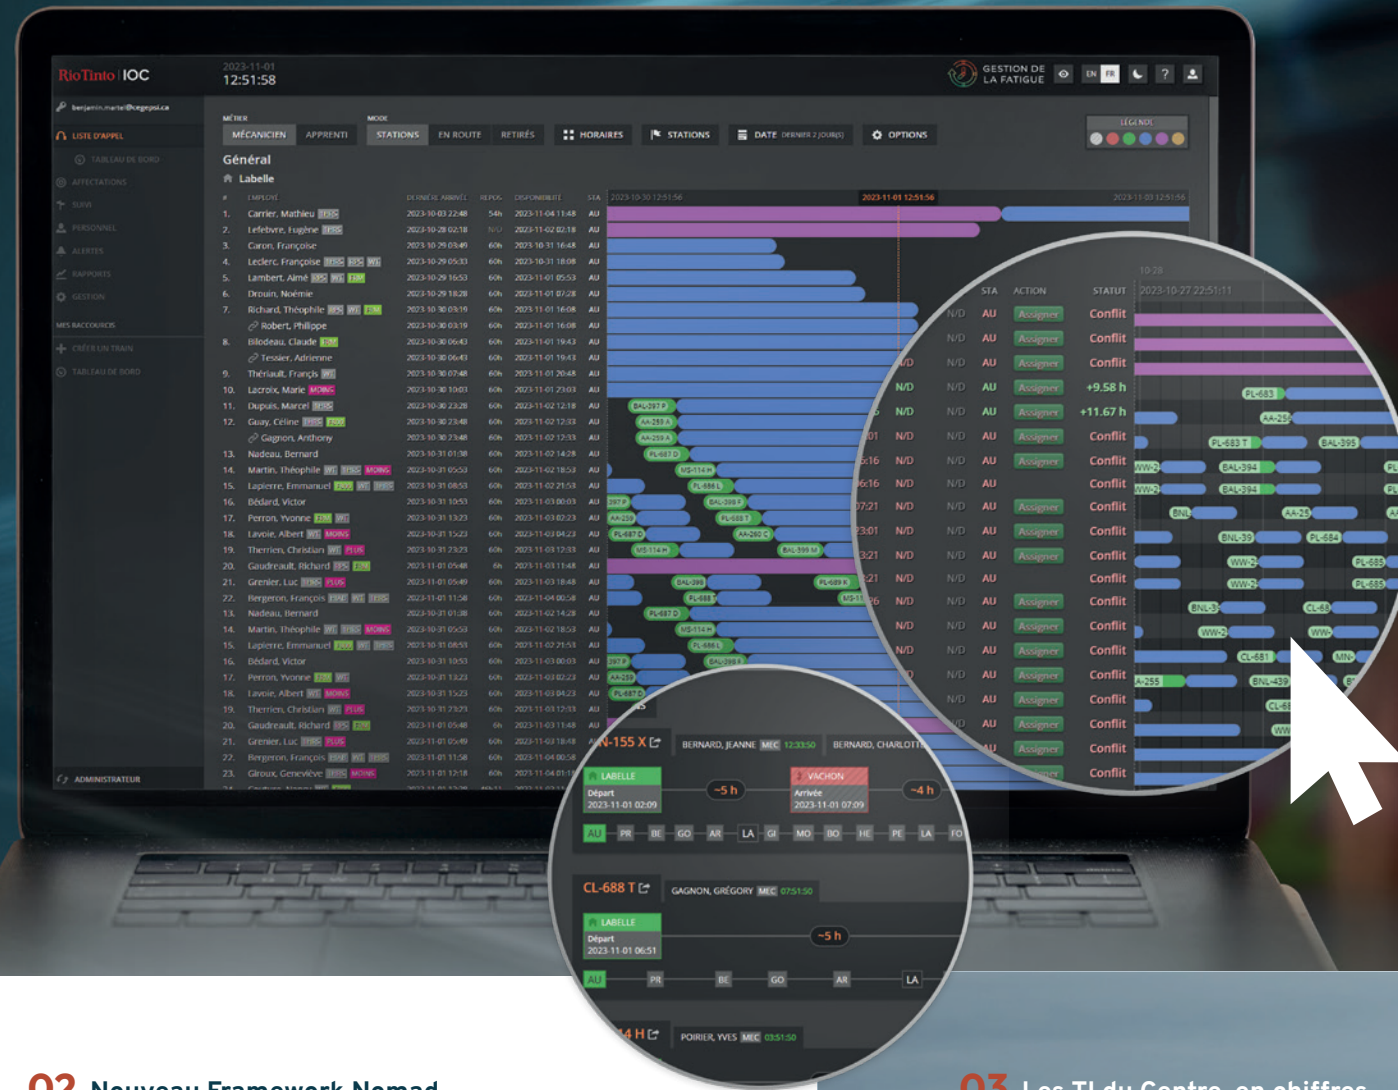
RioTinto | IOC

2023-11-01
12:51:58

GESTION DE LA FATIGUE

EN FR

benjamin.martel@cegepsi.ca

LISTE D'APPEL

TABLEAU DE BORD

AFFECTATIONS

SUIVI

PERSONNEL

ALERTES

RAPPORTS

GESTION

MES RACCOURCIS

CRÉER UN TRAIN

TABLEAU DE BORD

ADMINISTRATEUR

MÉTIER

MÉCANICIEN APPRENTI

MODE

STATIONS EN ROUTE RETIRÉS

HORAIRES

STATIONS

DATE DERNIER 2 JOUR(S)

OPTIONS

LÉGENDE

Général

Labelle

| # | EMPLOYÉ | DERNIÈRE ARRIVÉE | REPOS | DISPONIBILITÉ | STA |
|---|---|---|---|---|---|
| 1. | Carrier, Mathieu | 2023-10-03 22:48 | 54h | 2023-11-04 11:48 | AU |
| 2. | Lefebvre, Eugène | 2023-10-28 02:18 | N/D | 2023-11-02 02:18 | AU |
| 3. | Caron, Françoise | 2023-10-29 03:49 | 60h | 2023-10-31 16:48 | AU |
| 4. | Leclerc, Françoise | 2023-10-29 05:33 | 60h | 2023-10-31 18:08 | AU |
| 5. | Lambert, Aimé | 2023-10-29 16:53 | 60h | 2023-11-01 05:53 | AU |
| 6. | Drouin, Noémie | 2023-10-29 18:28 | 60h | 2023-11-01 07:28 | AU |
| 7. | Richard, Théophile | 2023-10-30 03:19 | 60h | 2023-11-01 16:08 | AU |
| | Robert, Philippe | 2023-10-30 03:19 | 60h | 2023-11-01 16:08 | AU |
| 8. | Bilodeau, Claude | 2023-10-30 06:43 | 60h | 2023-11-01 19:43 | AU |
| | Tessier, Adrienne | 2023-10-30 06:43 | 60h | 2023-11-01 19:43 | AU |
| 9. | Thériault, François | 2023-10-30 07:48 | 60h | 2023-11-01 20:48 | AU |
| 10. | Lacroix, Marie | 2023-10-30 10:03 | 60h | 2023-11-01 23:03 | AU |
| 11. | Dupuis, Marcel | 2023-10-30 23:28 | 60h | 2023-11-02 12:18 | AU |
| 12. | Guay, Céline | 2023-10-30 23:48 | 60h | 2023-11-02 12:33 | AU |
| | Gagnon, Anthony | 2023-10-30 23:48 | 60h | 2023-11-02 12:33 | AU |
| 13. | Nadeau, Bernard | 2023-10-31 01:38 | 60h | 2023-11-02 14:28 | AU |
| 14. | Martin, Théophile | 2023-10-31 05:53 | 60h | 2023-11-02 18:53 | AU |
| 15. | Lapierre, Emmanuel | 2023-10-31 08:53 | 60h | 2023-11-02 21:53 | AU |
| 16. | Bédard, Victor | 2023-10-31 10:53 | 60h | 2023-11-03 00:03 | AU |
| 17. | Perron, Yvonne | 2023-10-31 13:23 | 60h | 2023-11-03 02:23 | AU |
| 18. | Lavoie, Albert | 2023-10-31 15:23 | 60h | 2023-11-03 04:23 | AU |
| 19. | Therrien, Christian | 2023-10-31 23:23 | 60h | 2023-11-03 12:33 | AU |
| 20. | Gaudreault, Richard | 2023-11-01 05:48 | 6h | 2023-11-03 11:48 | AU |
| 21. | Grenier, Luc | 2023-11-01 05:49 | 60h | 2023-11-03 18:48 | AU |
| 22. | Bergeron, François | 2023-11-01 11:58 | 60h | 2023-11-04 00:58 | AU |
| 13. | Nadeau, Bernard | 2023-10-31 01:38 | 60h | 2023-11-02 14:28 | AU |
| 14. | Martin, Théophile | 2023-10-31 05:53 | 60h | 2023-11-02 18:53 | AU |
| 15. | Lapierre, Emmanuel | 2023-10-31 08:53 | 60h | 2023-11-02 21:53 | AU |
| 16. | Bédard, Victor | 2023-10-31 10:53 | 60h | 2023-11-03 00:03 | AU |
| 17. | Perron, Yvonne | 2023-10-31 13:23 | 60h | 2023-11-03 02:23 | AU |
| 18. | Lavoie, Albert | 2023-10-31 15:23 | 60h | 2023-11-03 04:23 | AU |
| 19. | Therrien, Christian | 2023-10-31 23:23 | 60h | 2023-11-03 12:33 | AU |
| 20. | Gaudreault, Richard | 2023-11-01 05:48 | 6h | 2023-11-03 11:48 | AU |
| 21. | Grenier, Luc | 2023-11-01 05:49 | 60h | 2023-11-03 18:48 | AU |
| 22. | Bergeron, François | 2023-11-01 11:58 | 60h | 2023-11-04 00:58 | AU |
| 23. | Giroux, Geneviève | 2023-11-01 12:18 | 60h | 2023-11-04 01:18 | AU |

2023-10-30 12:51:56 2023-11-01 12:51:56 2023-11-03 12:51:56

| STA | ACTION | STATUT |
|---|---|---|
| AU | Assigner | Conflit |
| AU | Assigner | Conflit |
| AU | Assigner | Conflit |
| AU | Assigner | +9.58 h |
| AU | Assigner | +11.67 h |
| AU | Assigner | Conflit |
| AU | Assigner | Conflit |
| AU | | Conflit |
| AU | Assigner | Conflit |
| AU | Assigner | Conflit |
| AU | Assigner | Conflit |
| AU | | Conflit |
| AU | Assigner | Conflit |
| AU | Assigner | Conflit |
| AU | Assigner | Conflit |
| AU | Assigner | Conflit |
| AU | Assigner | Conflit |
| AU | Assigner | Conflit |
| AU | Assigner | Conflit |
| AU | Assigner | Conflit |

10-28 2023-10-27 22:51:11

N-155 X BERNARD, JEANNE MEC 12:33:50 BERNARD, CHARLOTTE

LABELLE Départ 2023-11-01 02:09 ~5 h VACHON Arrivée 2023-11-01 07:09 ~4 h

AU PR BE GO AR LA GI MO BO HE PE LA FO

CL-688 T GAGNON, GRÉGORY MEC 07:51:50

LABELLE Départ 2023-11-01 06:51 ~5 h

AU PR BE GO AR LA

4 H POIRIER, YVES MEC 03:51:50

02 Nouveau Framework Nomad

03 Les TI du Centre en chiffres